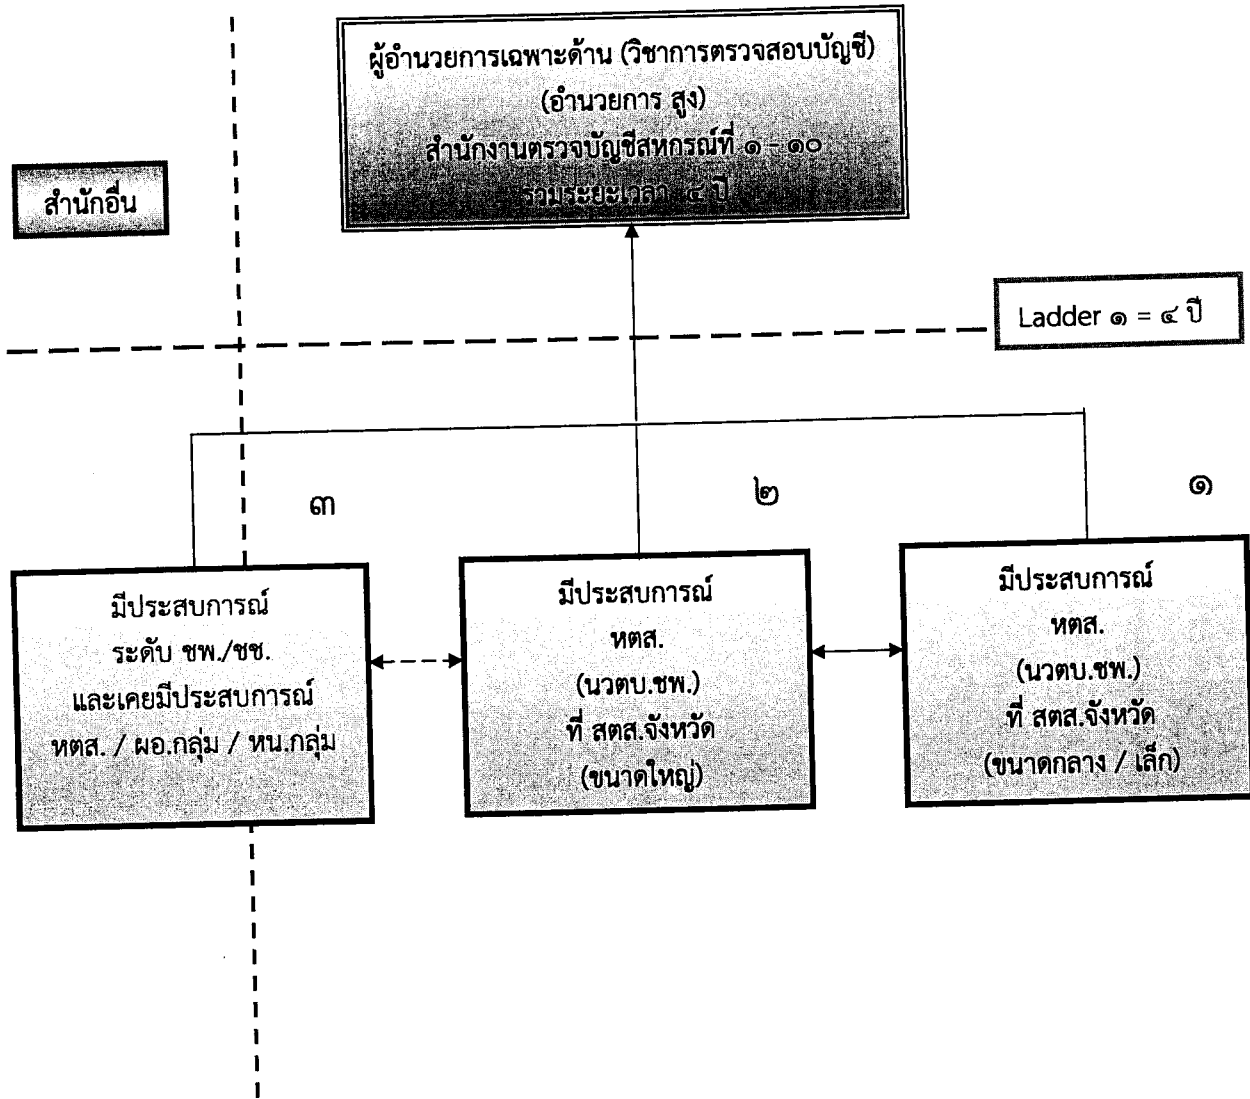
ผู้อำนวยการเฉพาะด้าน (วิชาการตรวจสอบบัญชี)
(อำนวยการ สูง)
สำนักงานตรวจบัญชีสหกรณ์ที่ ๑ - ๑๐
รวมระยะเวลา ๔ ปี

สำนักอื่น

Ladder ๑ = ๔ ปี

๓

๒

๑

มีประสบการณ์
ระดับ ชพ./ชช.
และเคยมีประสบการณ์
หตส. / ผอ.กลุ่ม / หน.กลุ่ม

มีประสบการณ์
หตส.
(นวตบ.ชพ.)
ที่ สตส.จังหวัด
(ขนาดใหญ่)

มีประสบการณ์
หตส.
(นวตบ.ชพ.)
ที่ สตส.จังหวัด
(ขนาดกลาง / เล็ก)